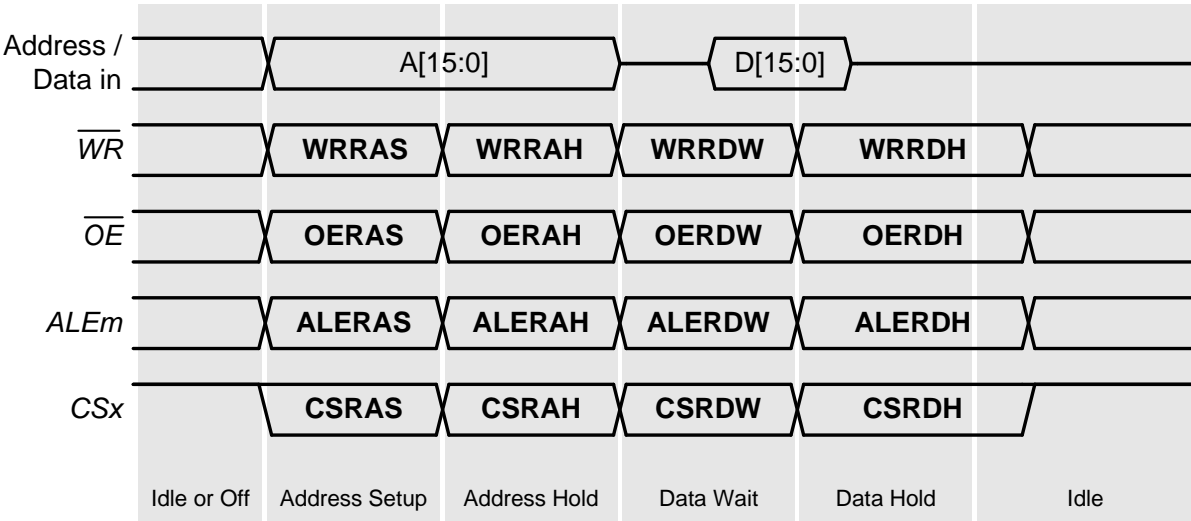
Address / Data in
A[15:0]
D[15:0]

$\overline{WR}$
WRRAS
WRRAH
WRRDW
WRRDH

$\overline{OE}$
OERAS
OERAH
OERDW
OERDH

ALEm
ALERAS
ALERAH
ALERDW
ALERDH

CSx
CSRAS
CSRAH
CSRDW
CSRDH

Idle or Off
Address Setup
Address Hold
Data Wait
Data Hold
Idle